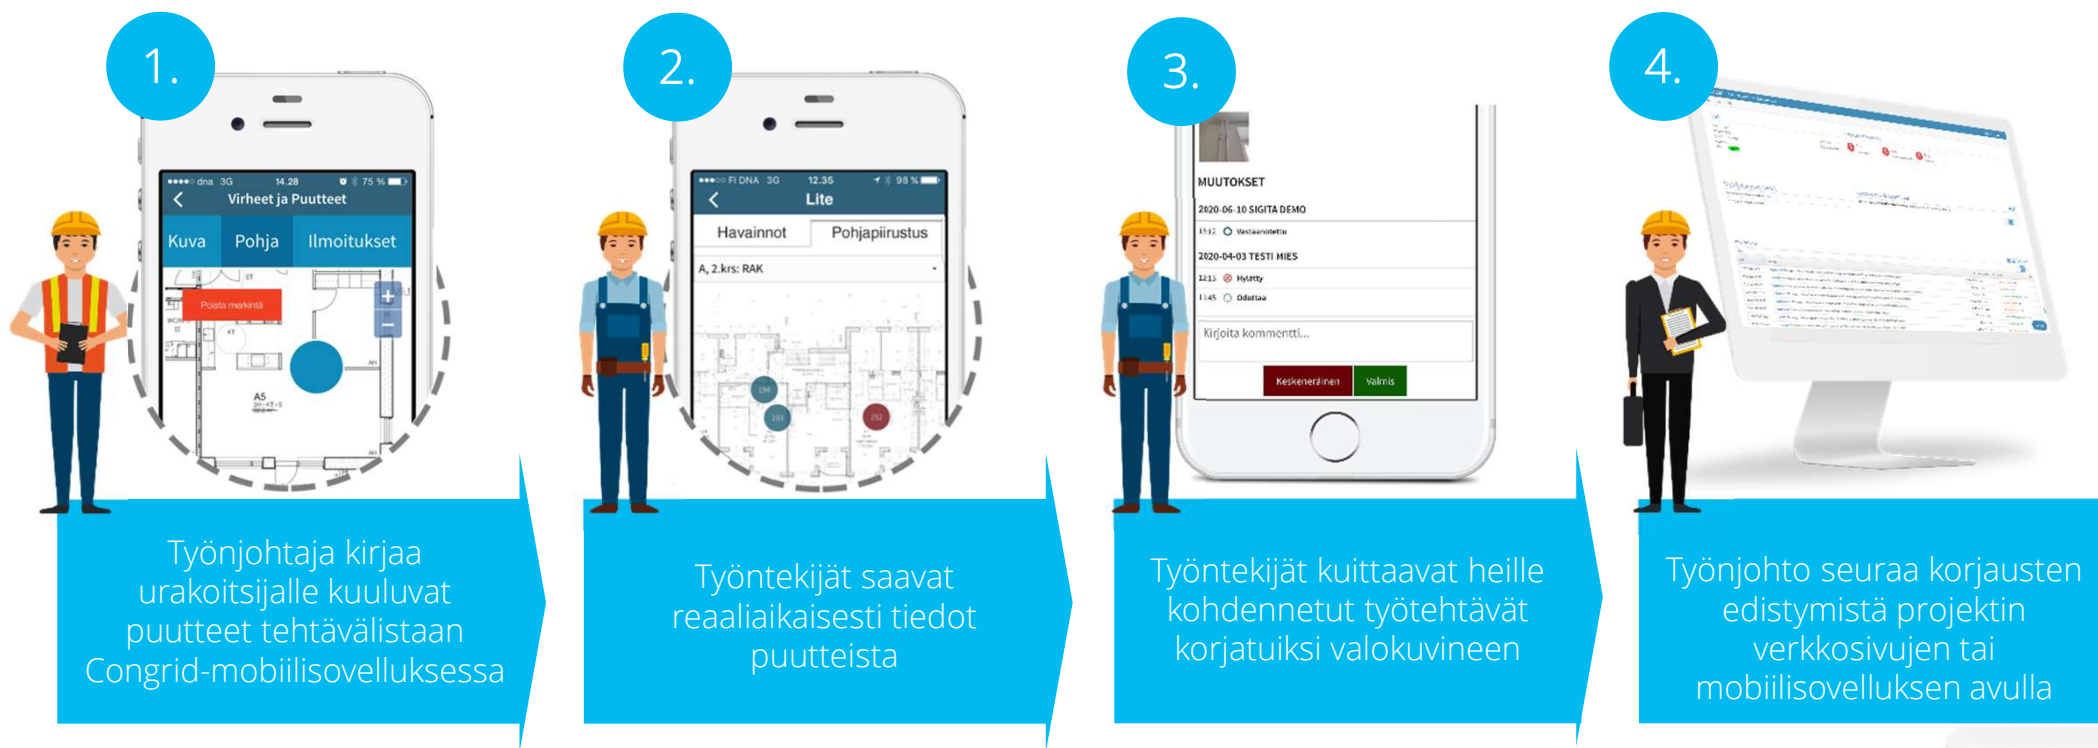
1.

●●●●○ dna 3G 14.28 75 %

Virheet ja Puutteet

Kuva

Pohja

Ilmoitukset

Poista merkintä

A5

Työnjohtaja kirjaa urakoitsijalle kuuluvat puutteet tehtävälistaan Congrid-mobiilisovelluksessa

2.

●●●○○ FI DNA 3G 12.35 98 %

Lite

Havainnot

Pohjapiirustus

A, 2.krs: RAK

Työntekijät saavat reaaliaikaisesti tiedot puutteista

3.

MUUTOKSET

2020-06-10 SIGITA DEMO

1512 Vastaanotettu

2020-04-03 TESTI MIES

1215 Hylätty

1145 Odottaa

Kirjoita kommentti...

Keskeneräinen

Valmis

Työntekijät kuittaavat heille kohdennetut työtehtävät korjatuiksi valokuvineen

4.

Työnjohto seuraa korjausten edistymistä projektin verkkosivujen tai mobiilisovelluksen avulla